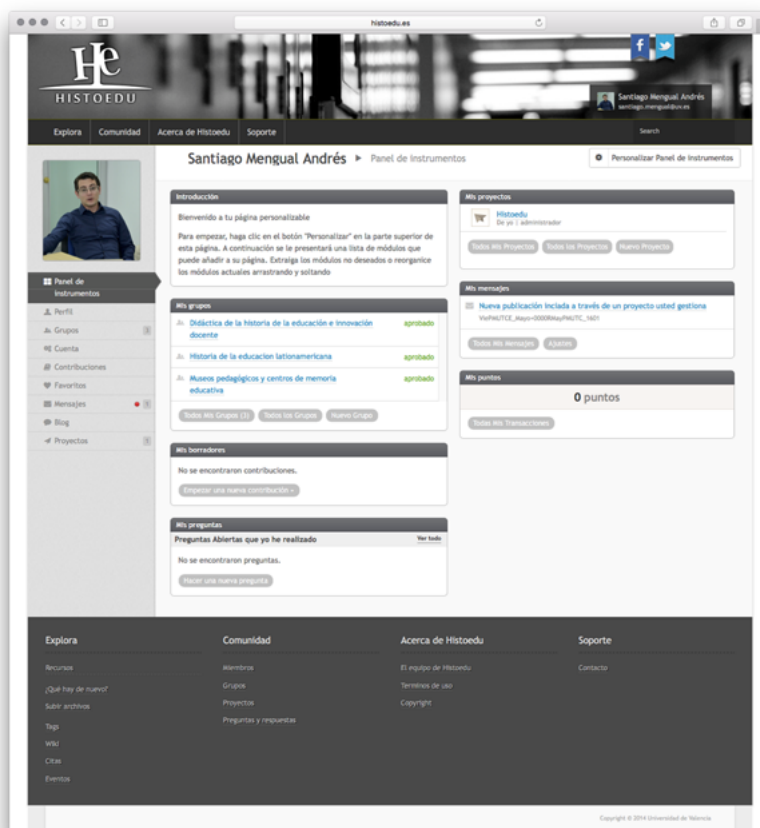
histoedu.es

HISTOEDU

Santiago Mengual Andrés
santiago.mengual@uv.es

Explora | Comunidad | Acerca de Histoedu | Soporte

Search

Santiago Mengual Andrés ▸ Panel de Instrumentos

Personalizar Panel de Instrumentos

Panel de Instrumentos
Perfil
Grupos 3
Cuenta
Contribuciones
Favoritos
Mensajes 1
Blog
Proyectos 1

Introducción

Bienvenido a tu página personalizable

Para empezar, haga clic en el botón "Personalizar" en la parte superior de esta página. A continuación se le presentará una lista de módulos que puede añadir a su página. Extraiga los módulos no deseados o reorganice los módulos actuales arrastrando y soltando

Mis grupos

Didáctica de la historia de la educación e innovación docente aprobado

Historia de la educacion latinoamericana aprobado

Museos pedagógicos y centros de memoria educativa aprobado

Todos Mis Grupos (3) | Todos los Grupos | Nuevo Grupo

Mis borradores

No se encontraron contribuciones.

Empezar una nueva contribución »

Mis preguntas

Preguntas Abiertas que yo he realizado Ver todo

No se encontraron preguntas.

Hacer una nueva pregunta

Mis proyectos

Histoedu
De yo | administrador

Todos Mis Proyectos | Todos los Proyectos | Nuevo Proyecto

Mis mensajes

Nueva publicación inciada a través de un proyecto usted gestiona
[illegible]

Todos Mis Mensajes | Ajustes

Mis puntos

0 puntos

Todas Mis Transacciones

Explora
Recursos
¿Qué hay de nuevo?
Subir archivos
Tags
Wiki
Citas
Eventos

Comunidad
Miembros
Grupos
Proyectos
Preguntas y respuestas

Acerca de Histoedu
El equipo de Histoedu
Terminos de uso
Copyright

Soporte
Contacto

Copyright © 2014 Universidad de Valencia